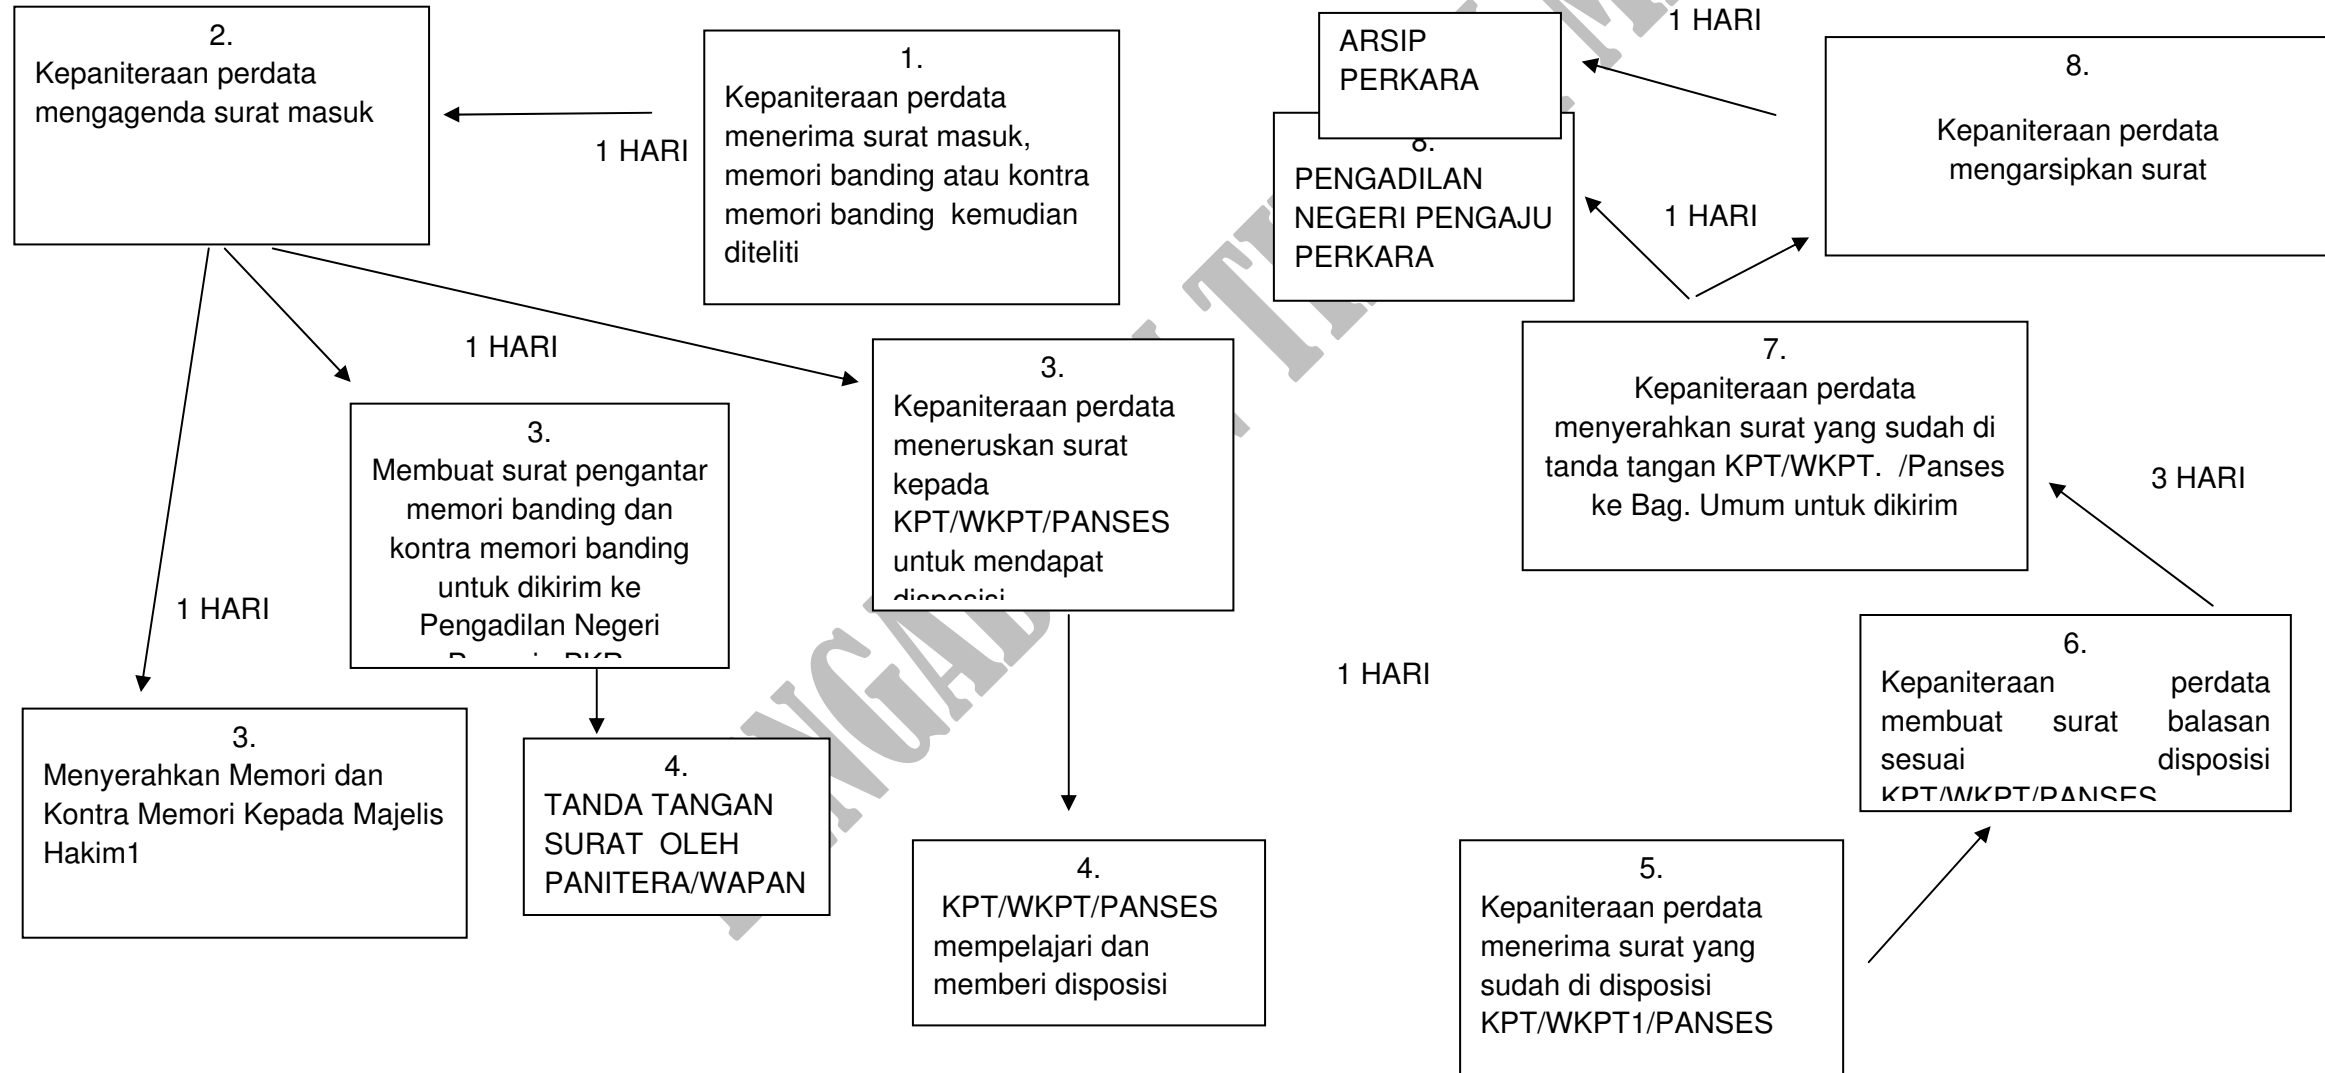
1.
Kepaniteraan perdata menerima surat masuk, memori banding atau kontra memori banding kemudian diteliti

1 HARI

2.
Kepaniteraan perdata mengagenda surat masuk

1 HARI

1 HARI

3.
Menyerahkan Memori dan Kontra Memori Kepada Majelis Hakim1

3.
Membuat surat pengantar memori banding dan kontra memori banding untuk dikirim ke Pengadilan Negeri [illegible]

4.
TANDA TANGAN SURAT OLEH PANITERA/WAPAN

3.
Kepaniteraan perdata meneruskan surat kepada KPT/WKPT/PANSES untuk mendapat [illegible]

4.
KPT/WKPT/PANSES mempelajari dan memberi disposisi

1 HARI

5.
Kepaniteraan perdata menerima surat yang sudah di disposisi KPT/WKPT1/PANSES

6.
Kepaniteraan perdata membuat surat balasan sesuai disposisi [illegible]

3 HARI

7.
Kepaniteraan perdata menyerahkan surat yang sudah di tanda tangan KPT/WKPT. /Panses ke Bag. Umum untuk dikirim

1 HARI

8.
PENGADILAN NEGERI PENGAJU PERKARA

ARSIP PERKARA

1 HARI

8.
Kepaniteraan perdata mengarsipkan surat